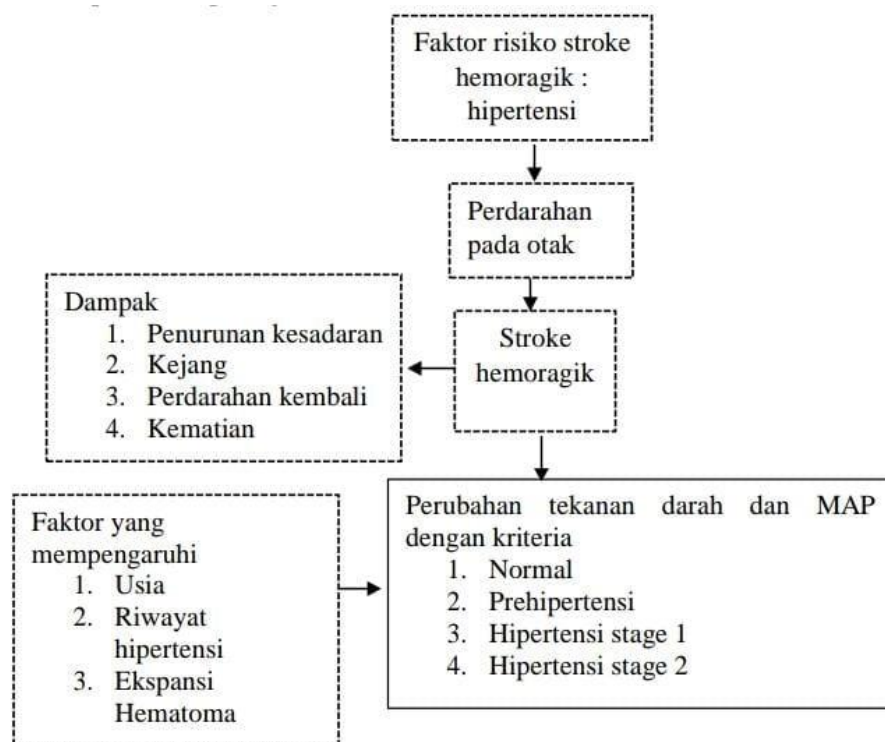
Faktor risiko stroke hemoragik : hipertensi

Perdarahan pada otak

Dampak
1. Penurunan kesadaran
2. Kejang
3. Perdarahan kembali
4. Kematian

Stroke hemoragik

Faktor yang mempengaruhi
1. Usia
2. Riwayat hipertensi
3. Ekspansi Hematoma

Perubahan tekanan darah dan MAP dengan kriteria
1. Normal
2. Prehipertensi
3. Hipertensi stage 1
4. Hipertensi stage 2